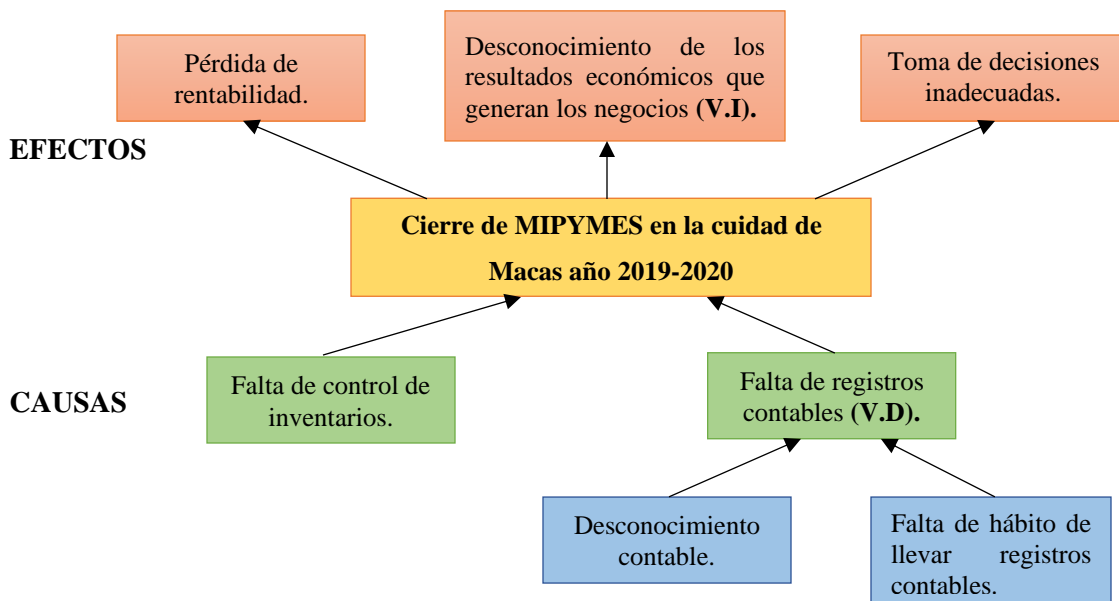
Pérdida de rentabilidad.

Desconocimiento de los resultados económicos que generan los negocios **(V.I).**

Toma de decisiones inadecuadas.

**EFECTOS**

**Cierre de MIPYMES en la cuidad de Macas año 2019-2020**

**CAUSAS**

Falta de control de inventarios.

Falta de registros contables **(V.D).**

Desconocimiento contable.

Falta de hábito de llevar registros contables.